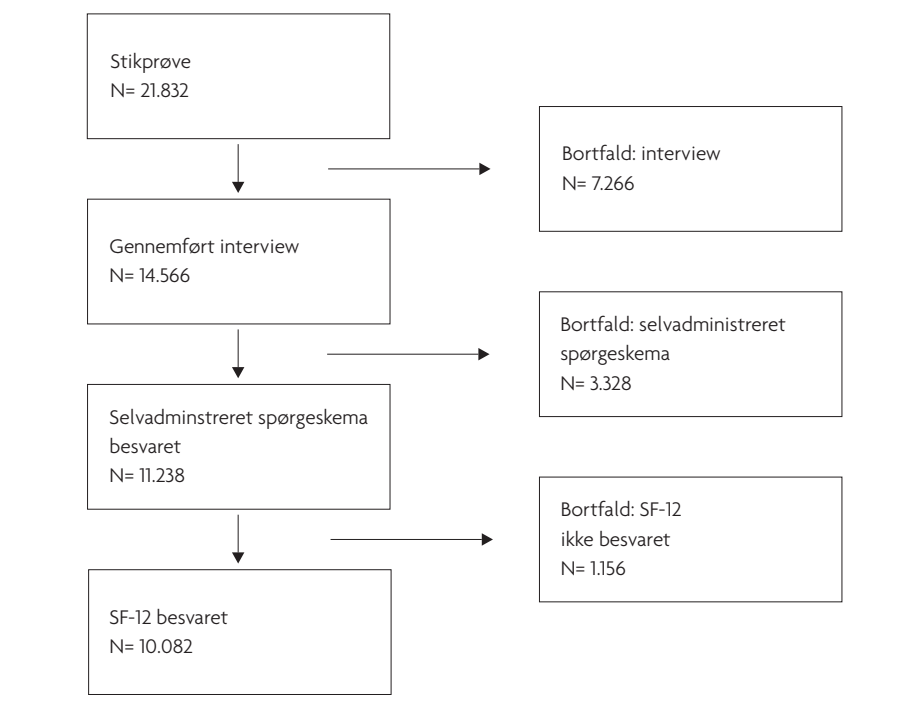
Stikprøve
N= 21.832

Bortfald: interview
N= 7.266

Gennemført interview
N= 14.566

Bortfald: selvadministreret spørgeskema
N= 3.328

Selvadminstreret spørgeskema besvaret
N= 11.238

Bortfald: SF-12 ikke besvaret
N= 1.156

SF-12 besvaret
N= 10.082